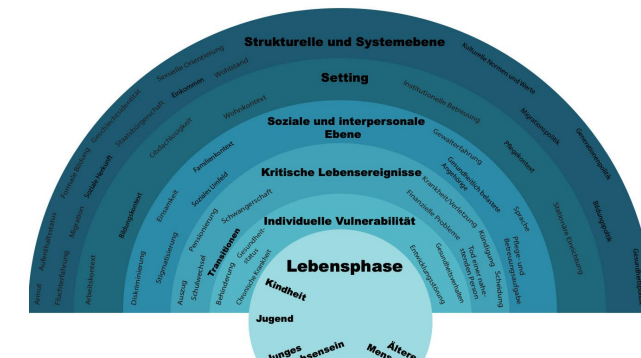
Strukturelle und Systemebene

Armut Aufenthaltsstatus Fluchterfahrung Migration Arbeitskontext Sexuelle Orientierung Geschlechtsidentität Formelle Bildung Staatsbürgerschaft Soziale Herkunft Einkommen Wohlstand Kulturelle Normen und Werte Migrationspolitik Gesundheitspolitik Bildungspolitik Gesundheitssystem

Setting

Bildungskontext Gleichstellung Wohnkontext Institutionelle Betreuung Pflegekontext Stationäre Einrichtung

Soziale und interpersonale Ebene

Diskriminierung Stigmatisierung Einsamkeit Familienkontext Soziales Umfeld Gewalterfahrung Gesundheit bedeutsamer Angehöriger Sprache Pflege- und Betreuungsaufgabe

Kritische Lebensereignisse

Auszug Pensionierung Schulwechsel Transitionen Schwangerschaft Krankheit/Verletzung Finanzielle Probleme Kündigung Scheidung Tod einer nahestehenden Person

Individuelle Vulnerabilität

Behinderung Chronische Krankheit Gesundheitsstatus Entwicklungsstörung Gesundheitsverhalten

Lebensphase

Kindheit Jugend Junges Erwachsensein Ältere Menschen